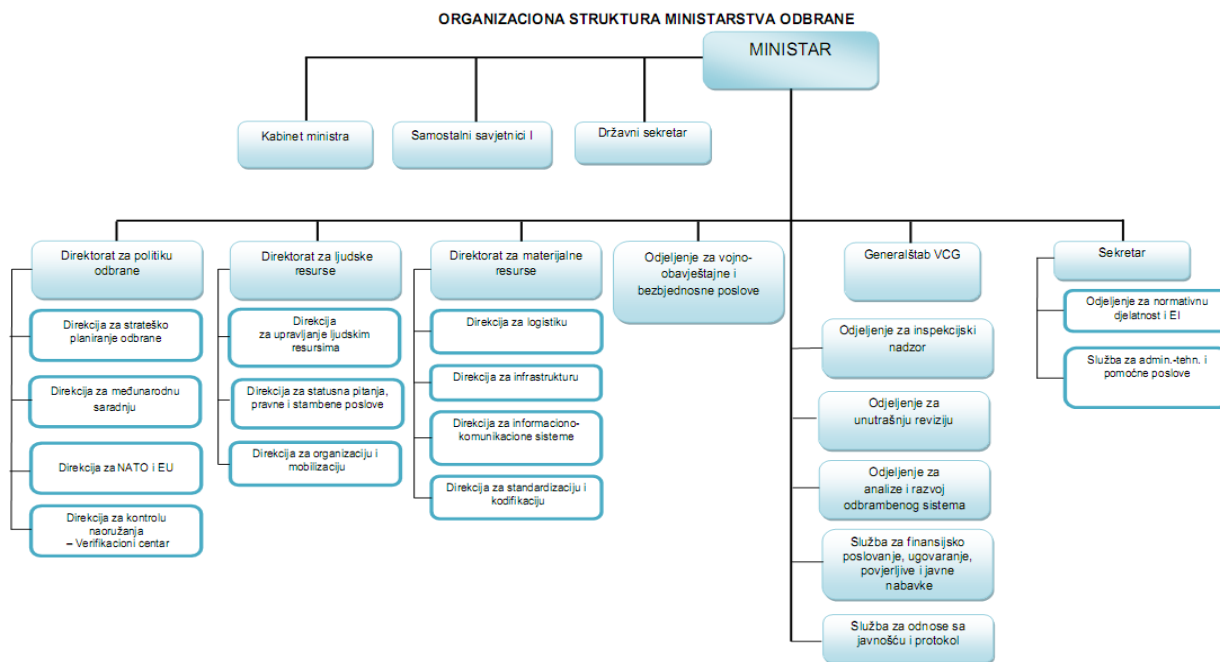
ORGANIZACIONA STRUKTURA MINISTARSTVA ODBRANE

MINISTAR

Kabinet ministra

Samostalni savjetnici I

Državni sekretar

Direktorat za politiku odbrane

Direkcija za strateško planiranje odbrane

Direkcija za međunarodnu saradnju

Direkcija za NATO i EU

Direkcija za kontrolu naoružanja – Verifikacioni centar

Direktorat za ljudske resurse

Direkcija za upravljanje ljudskim resursima

Direkcija za statusna pitanja, pravne i stambene poslove

Direkcija za organizaciju i mobilizaciju

Direktorat za materijalne resurse

Direkcija za logistiku

Direkcija za infrastrukturu

Direkcija za informaciono-komunikacione sisteme

Direkcija za standardizaciju i kodifikaciju

Odjeljenje za vojno-obavještajne i bezbjednosne poslove

Generalštab VCG

Odjeljenje za inspekcijski nadzor

Odjeljenje za unutrašnju reviziju

Odjeljenje za analize i razvoj odbrambenog sistema

Služba za finansijsko poslovanje, ugovaranje, povjerljive i javne nabavke

Služba za odnose sa javnošću i protokol

Sekretar

Odjeljenje za normativnu djelatnost i EI

Služba za admin.-tehn. i pomoćne poslove